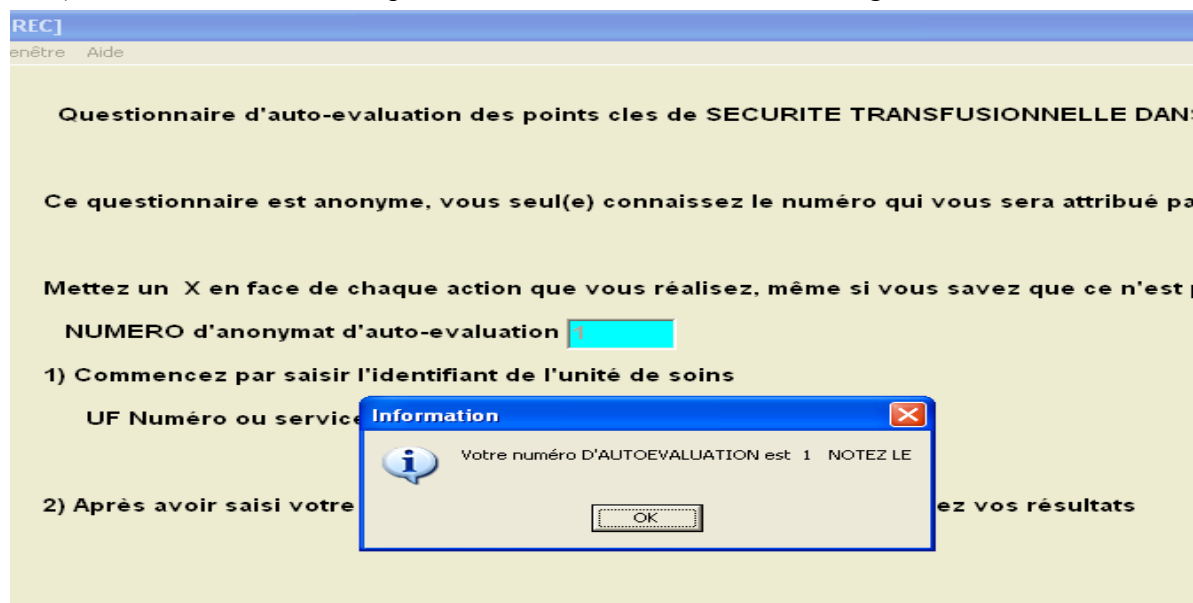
REC]

enêtre Aide

Questionnaire d'auto-evaluation des points cles de SECURITE TRANSFUSIONNELLE DAN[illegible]

Ce questionnaire est anonyme, vous seul(e) connaissez le numéro qui vous sera attribué pa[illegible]

Mettez un X en face de chaque action que vous réalisez, même si vous savez que ce n'est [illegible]

NUMERO d'anonymat d'auto-evaluation 1

1) Commencez par saisir l'identifiant de l'unité de soins

UF Numéro ou service

2) Après avoir saisi votre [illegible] ez vos résultats

Information

Votre numéro D'AUTOEVALUATION est 1 NOTEZ LE

OK